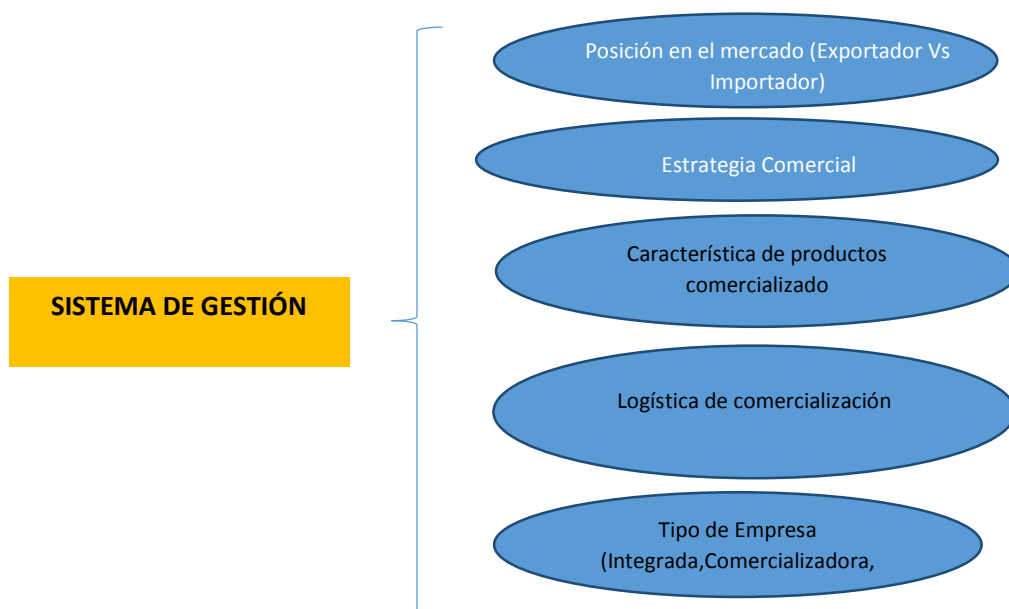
SISTEMA DE GESTIÓN

Posición en el mercado (Exportador Vs Importador)

Estrategia Comercial

Característica de productos comercializado

Logística de comercialización

Tipo de Empresa (Integrada,Comercializadora,